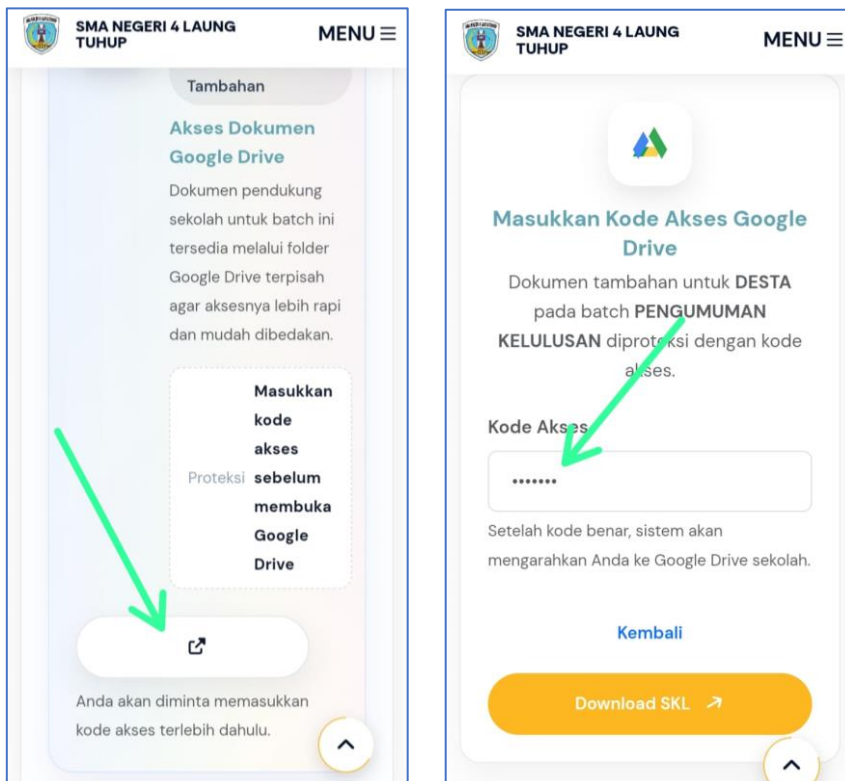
SMA NEGERI 4 LAUNG TUHUP

MENU ≡

Tambahan

Akses Dokumen Google Drive

Dokumen pendukung sekolah untuk batch ini tersedia melalui folder Google Drive terpisah agar aksesnya lebih rapi dan mudah dibedakan.

Proteksi

Masukkan kode akses sebelum membuka Google Drive

Anda akan diminta memasukkan kode akses terlebih dahulu.

SMA NEGERI 4 LAUNG TUHUP

MENU ≡

Masukkan Kode Akses Google Drive

Dokumen tambahan untuk **DESTA** pada batch **PENGUMUMAN KELULUSAN** diproteksi dengan kode akses.

Kode Akses

•••••••

Setelah kode benar, sistem akan mengarahkan Anda ke Google Drive sekolah.

Kembali

Download SKL ↗